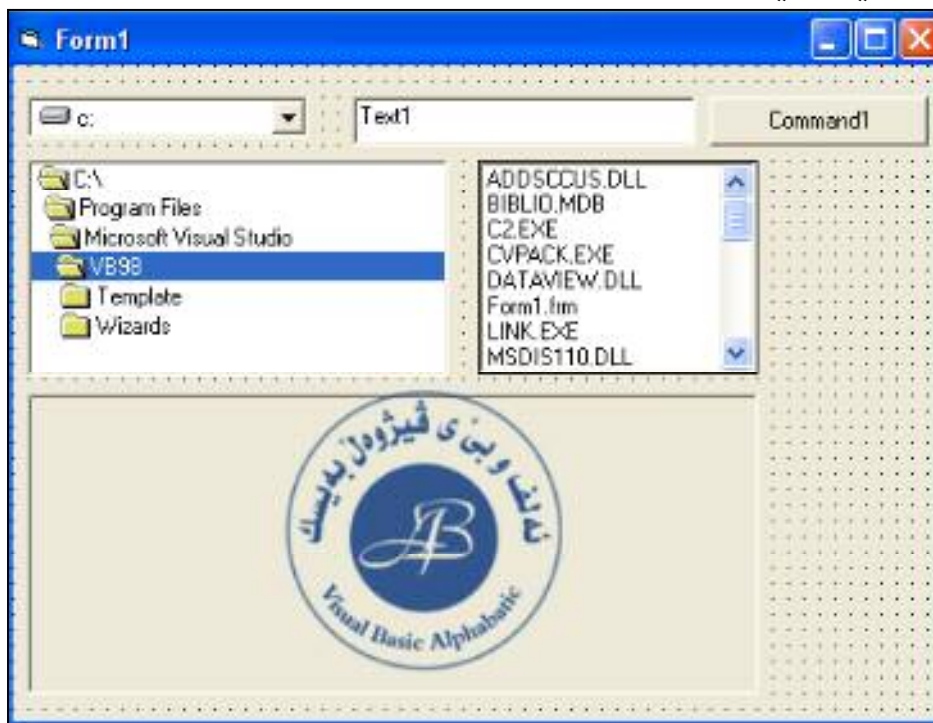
Form1

c:

Text1

Command1

C:\
Program Files
Microsoft Visual Studio
VB98
Template
Wizards

ADDSCCUS.DLL
BIBLIO.MDB
C2.EXE
CVPACK.EXE
DATAVIEW.DLL
Form1.frm
LINK.EXE
MSDIS110.DLL

ئەلف و بێ ی ڤیژوەل بەیسیک

AB

Visual Basic Alphabatic